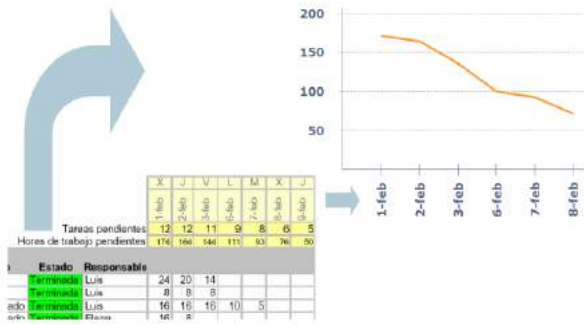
200
150
100
50
1-feb
2-feb
3-feb
6-feb
7-feb
8-feb

| | X | J | V | L | M | X | J |
|---|---|---|---|---|---|---|---|
| | 1-feb | 2-feb | 3-feb | 6-feb | 7-feb | 8-feb | 9-feb |
| Tareas pendientes | 12 | 12 | 11 | 9 | 8 | 6 | 5 |
| Horas de trabajo pendientes | 176 | 166 | 144 | 111 | 93 | 76 | 50 |

| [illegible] | Estado | Responsable | | | | | |
|---|---|---|---|---|---|---|---|
| | Terminada | Luis | 24 | 20 | 14 | | |
| | Terminada | Luis | 8 | 8 | 8 | | |
| ado | Terminada | Luis | 16 | 16 | 16 | 10 | 5 |
| ado | Terminada | Elena | 16 | 8 | | | |